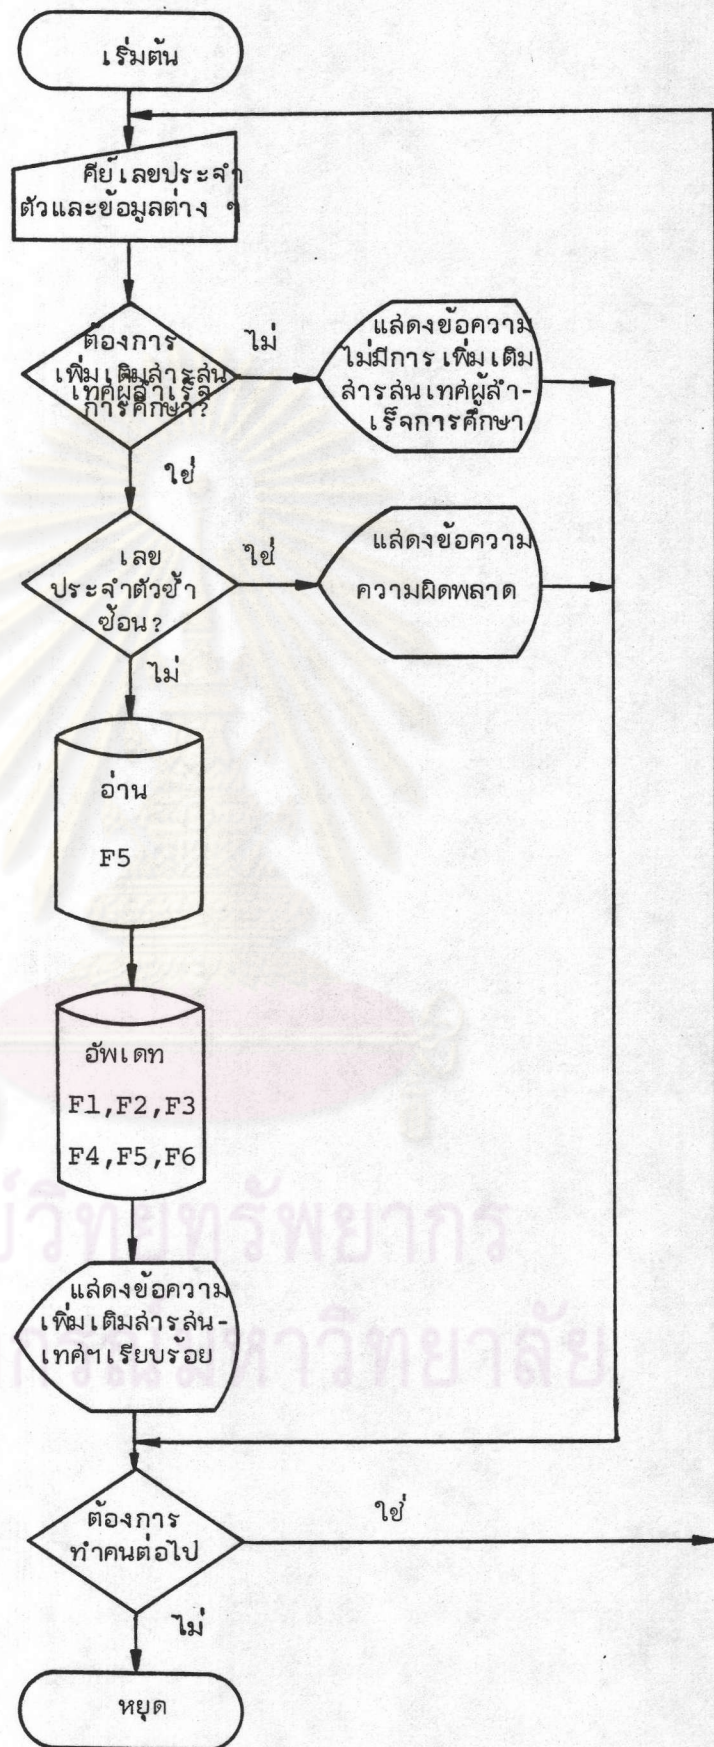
เริ่มต้น

คีย์เลขประจำตัวและข้อมูลต่าง ๆ

ต้องการเพิ่มเติมสำรสนเทศผู้สำเร็จการศึกษา?

ไม่

แสดงข้อความไม่มีการเพิ่มเติมสำรสนเทศผู้สำเร็จการศึกษา

ใช่

เลขประจำตัวซ้ำซ้อน?

ใช่

แสดงข้อความความผิดพลาด

ไม่

อ่าน F5

อัพเดท F1,F2,F3 F4,F5,F6

แสดงข้อความเพิ่มเติมสำรสนเทศฯเรียบร้อย

ต้องการทำคนต่อไป

ใช่

ไม่

หยุด

วิทยทรัพยากร
กรณ์มหาวิทยาลัย